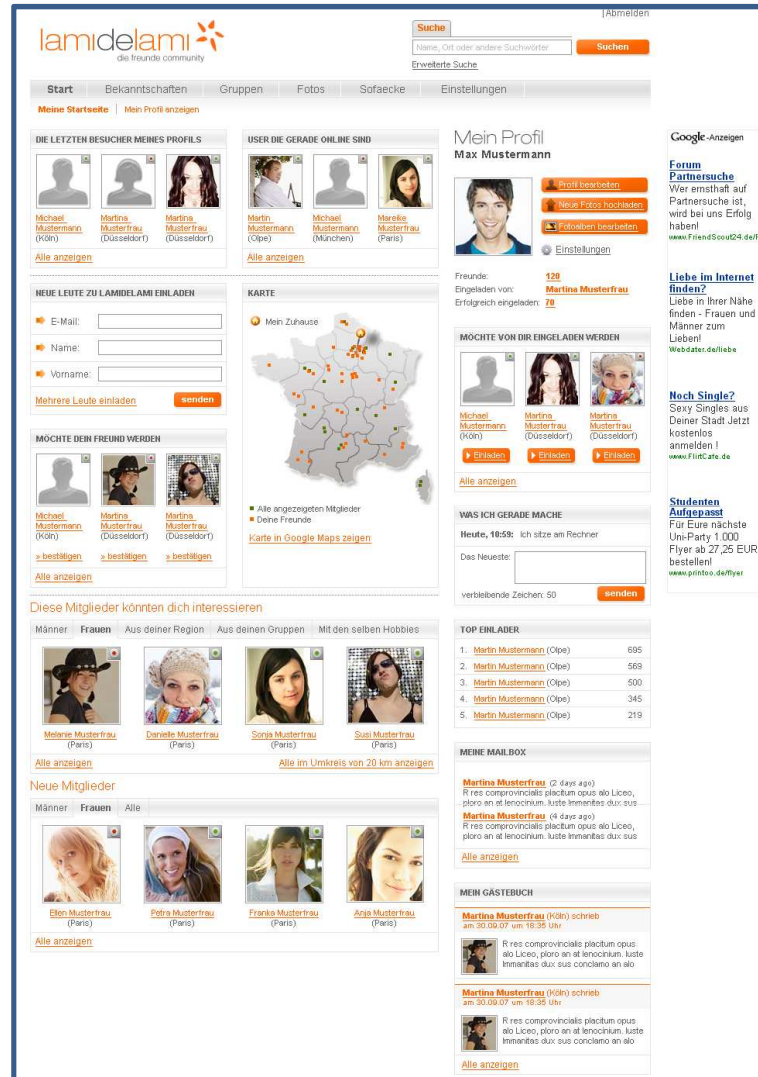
| Abmelden

lamidelami
die freunde community

Suche
Name, Ort oder andere Suchwörter
Suchen
Erweiterte Suche

Start | Bekanntschaften | Gruppen | Fotos | Sofaecke | Einstellungen

Meine Startseite | Mein Profil anzeigen

DIE LETZTEN BESUCHER MEINES PROFILS

Michael Mustermann (Köln)
Martina Musterfrau (Düsseldorf)
Martina Musterfrau (Düsseldorf)

Alle anzeigen

USER DIE GERADE ONLINE SIND

Martin Mustermann (Olpe)
Michael Mustermann (München)
Mareike Musterfrau (Paris)

Alle anzeigen

NEUE LEUTE ZU LAMIDELAMI EINLADEN

E-Mail:
Name:
Vorname:

Mehrere Leute einladen
senden

KARTE

Mein Zuhause

Alle angezeigten Mitglieder
Deine Freunde

Karte in Google Maps zeigen

MÖCHTE DEIN FREUND WERDEN

Michael Mustermann (Köln)
Martina Musterfrau (Düsseldorf)
Martina Musterfrau (Düsseldorf)

» bestätigen
» bestätigen
» bestätigen

Alle anzeigen

Diese Mitglieder könnten dich interessieren

Männer | Frauen | Aus deiner Region | Aus deinen Gruppen | Mit den selben Hobbies

Melanie Musterfrau (Paris)
Danielle Musterfrau (Paris)
Sonja Musterfrau (Paris)
Susi Musterfrau (Paris)

Alle anzeigen
Alle im Umkreis von 20 km anzeigen

Neue Mitglieder

Männer | Frauen | Alle

Ellen Musterfrau (Paris)
Petra Musterfrau (Paris)
Franka Musterfrau (Paris)
Anja Musterfrau (Paris)

Alle anzeigen

Mein Profil
Max Mustermann

Profil bearbeiten
Neue Fotos hochladen
Fotoalben bearbeiten
Einstellungen

Freunde: 120
Eingeladen von: Martina Musterfrau
Erfolgreich eingeladen: 70

MÖCHTE VON DIR EINGELADEN WERDEN

Michael Mustermann (Köln)
Martina Musterfrau (Düsseldorf)
Martina Musterfrau (Düsseldorf)

Einladen
Einladen
Einladen

Alle anzeigen

WAS ICH GERADE MACHE

Heute, 10:59: Ich sitze am Rechner

Das Neueste:

verbleibende Zeichen: 50
senden

TOP EINLADER

| | | |
|---|---|---|
| 1. | Martin Mustermann (Olpe) | 695 |
| 2. | Martin Mustermann (Olpe) | 569 |
| 3. | Martin Mustermann (Olpe) | 500 |
| 4. | Martin Mustermann (Olpe) | 345 |
| 5. | Martin Mustermann (Olpe) | 219 |

MEINE MAILBOX

Martina Musterfrau (2 days ago)
R res comprovincialis placitum opus alo Liceo, ploro an at lenocinium. luste Immanitas dux sus

Martina Musterfrau (4 days ago)
R res comprovincialis placitum opus alo Liceo, ploro an at lenocinium. luste Immanitas dux sus

Alle anzeigen

MEIN GÄSTEBUCH

Martina Musterfrau (Köln) schrieb
am 30.09.07 um 18:35 Uhr
R res comprovincialis placitum opus alo Liceo, ploro an at lenocinium. luste Immanitas dux sus conclamo an alo

Martina Musterfrau (Köln) schrieb
am 30.09.07 um 18:35 Uhr
R res comprovincialis placitum opus alo Liceo, ploro an at lenocinium. luste Immanitas dux sus conclamo an alo

Alle anzeigen

Google-Anzeigen

Forum Partnersuche
Wer ernsthaft auf Partnersuche ist, wird bei uns Erfolg haben!
www.FriendScout24.de/F

Liebe im Internet finden?
Liebe in Ihrer Nähe finden - Frauen und Männer zum Lieben!
Webdaten.de/liebe

Noch Single?
Sexy Singles aus Deiner Stadt Jetzt kostenlos anmelden !
www.FlirtCafe.de

Studenten Aufgepasst
Für Eure nächste Uni-Party 1.000 Flyer ab 27,25 EUR bestellen!
www.printoo.de/flyer